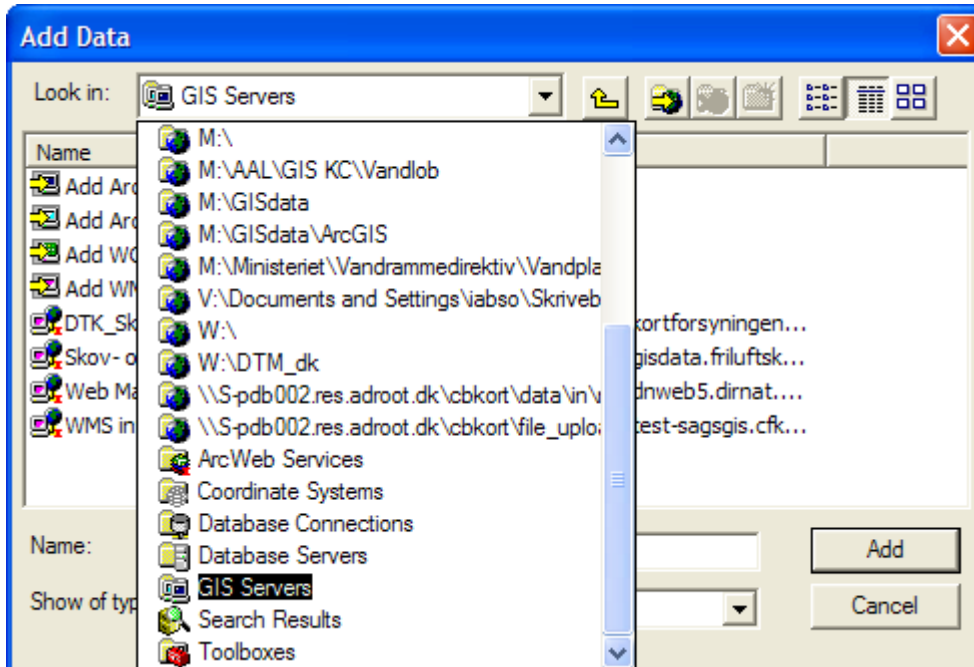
Add Data

Look in: GIS Servers

Name

Add Ar
Add Ar
Add WC
Add WM
DTK_Sk
Skov- o
Web Ma
WMS in

kortforsyningen...
gisdata.friluftsk...
dnweb5.dirnat....
test-sagsgis.cfk...

M:\
M:\AAL\GIS KC\Vandlob
M:\GISdata
M:\GISdata\ArcGIS
M:\Ministeriet\Vandrammedirektiv\Vandpla
V:\Documents and Settings\iabso\Skriveb
W:\
W:\DTM_dk
\\S-pdb002.res.adroot.dk\cbkort\data\in\
\\S-pdb002.res.adroot.dk\cbkort\file_uploa
ArcWeb Services
Coordinate Systems
Database Connections
Database Servers
GIS Servers
Search Results
Toolboxes

Name:

Show of typ

Add

Cancel